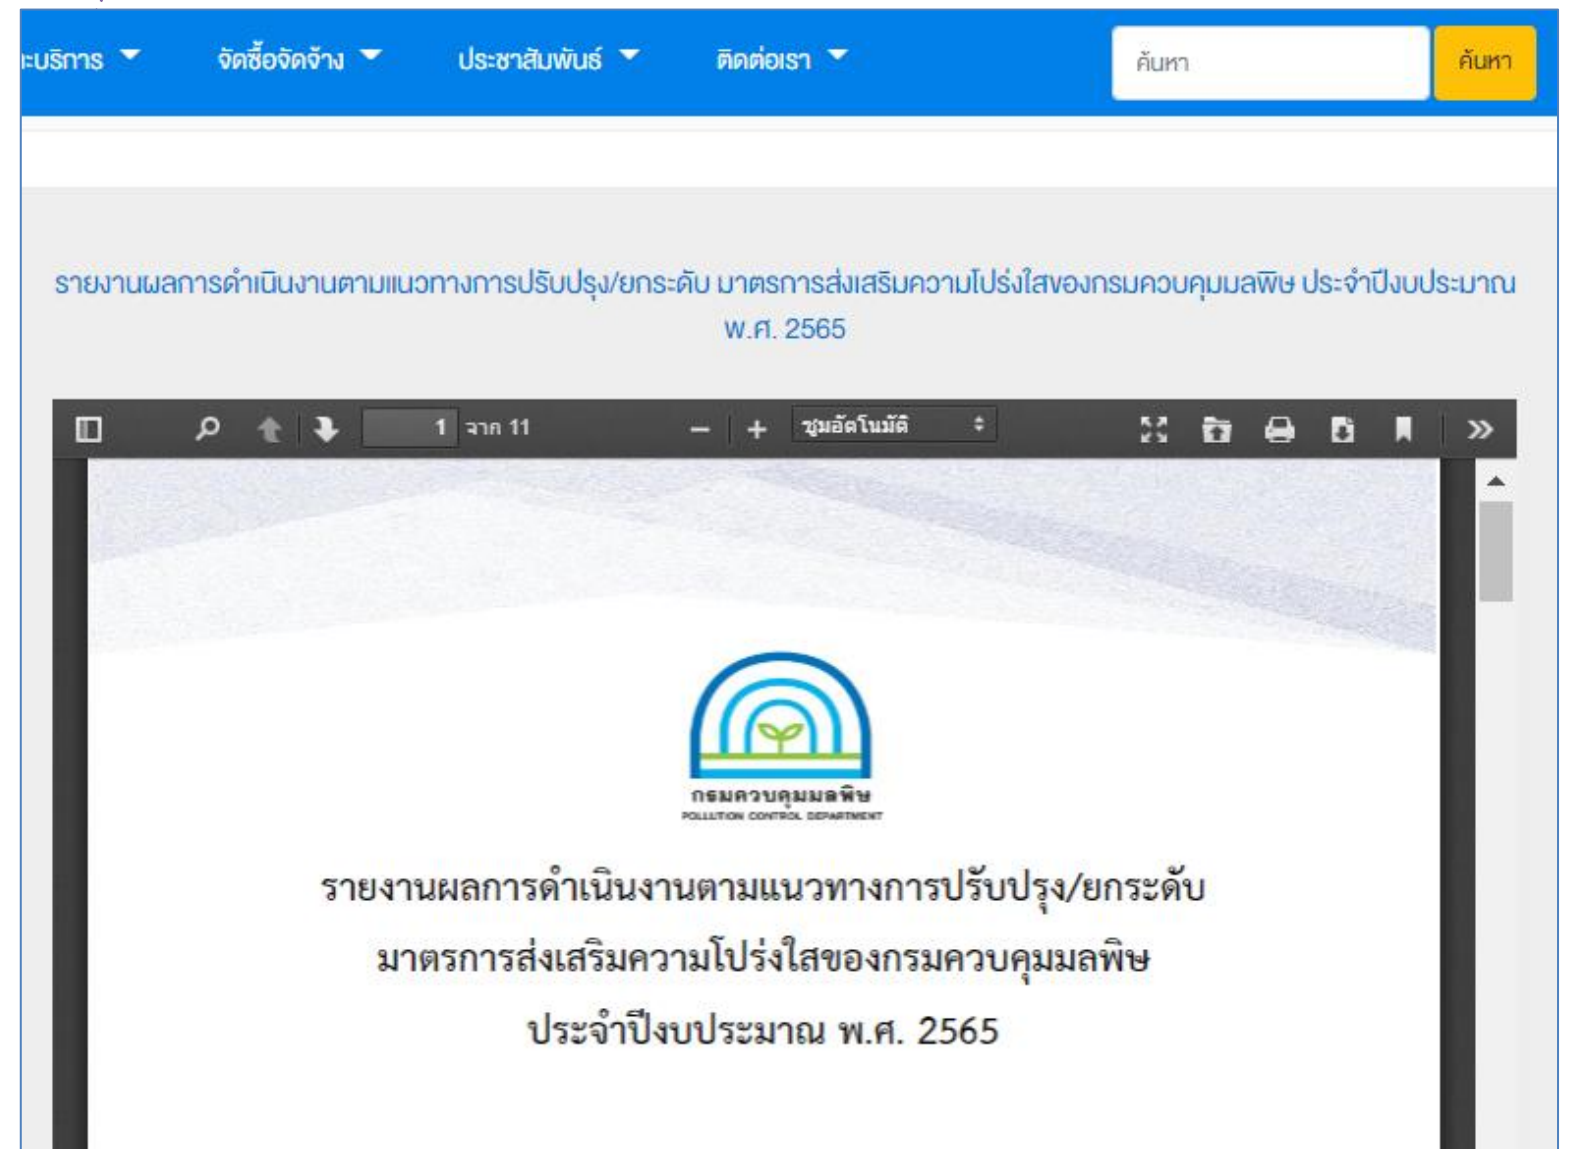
ะบริการ จัดซื้อจัดจ้าง ประชาสัมพันธ์ ติดต่อเรา ค้นหา ค้นหา

รายงานผลการดำเนินงานตามแนวทางการปรับปรุง/ยกระดับ มาตรการส่งเสริมความโปร่งใสของกรมควบคุมมลพิษ ประจำปีงบประมาณ พ.ศ. 2565

1 จาก 11 ซูมอัตโนมัติ

กรมควบคุมมลพิษ
POLLUTION CONTROL DEPARTMENT

รายงานผลการดำเนินงานตามแนวทางการปรับปรุง/ยกระดับ
มาตรการส่งเสริมความโปร่งใสของกรมควบคุมมลพิษ
ประจำปีงบประมาณ พ.ศ. 2565